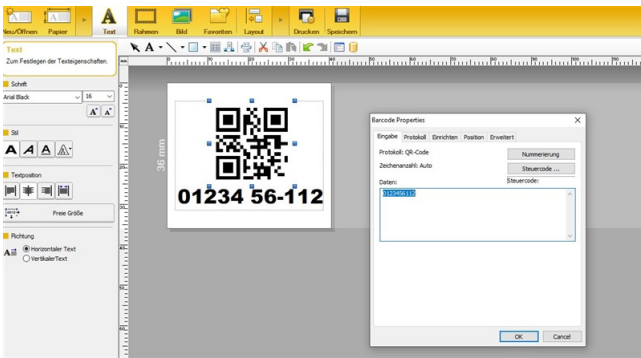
Neu/Öffnen Papier Text Rahmen Bild Favoriten Layout Drucken Speichern

Text
Zum Festlegen der Texteigenschaften.

Schrift
Arial Black 16

Stil
A A A A

Textposition

Freie Größe

Richtung
Horizontaler Text
VertikalerText

36 mm

01234 56-112

Barcode Properties
Eingabe Protokoll Einrichten Position Erweitert
Protokoll: QR-Code
Zeichenanzahl: Auto
Nummerierung
Steuercode ...
Daten:
Steuercode:
0123456112
OK Cancel